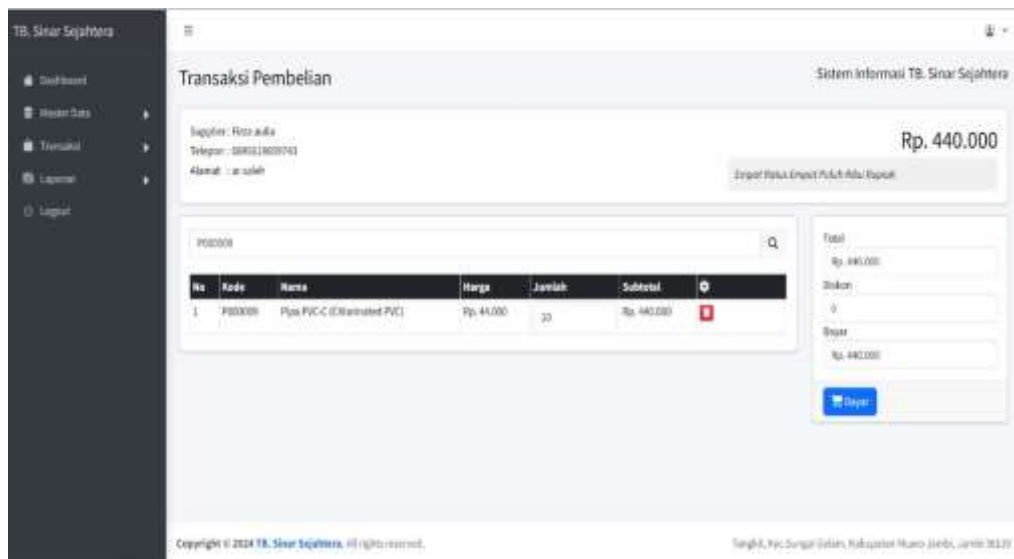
TB. Sinar Sejahtera

Dashboard
Master Data
Transaksi
Laporan
Logout

Transaksi Pembelian

Sistem Informasi TB. Sinar Sejahtera

Supplier : Riza aulia
Telepon : 089511609743
Alamat : ar saleh

Rp. 440.000

Empat Ratus Empat Puluh Ribu Rupiah

P000009

| No | Kode | Nama | Harga | Jumlah | Subtotal | |
|---|---|---|---|---|---|---|
| 1 | P000009 | Pipa PVC-C (Chlorinated PVC) | Rp. 44.000 | 10 | Rp. 440.000 | |

Total
Rp. 440.000
Diskon
0
Bayar
Rp. 440.000
Bayar

Copyright © 2024 TB. Sinar Sejahtera. All rights reserved.

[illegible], Kec. Sungai Gelam, Kabupaten Muaro Jambi, Jambi 36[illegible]